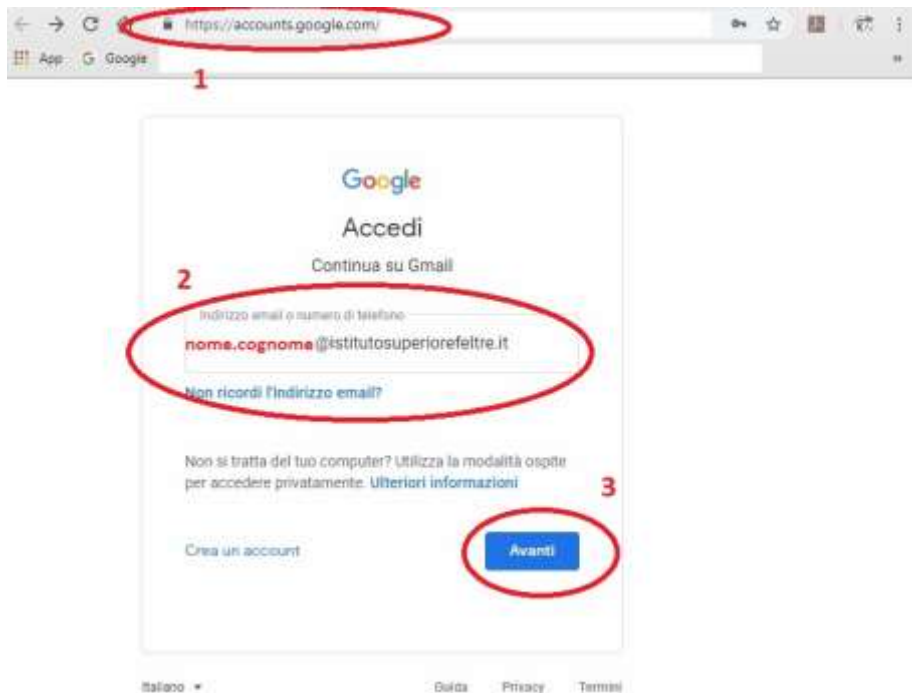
https://accounts.google.com/

App Google

1

Google

Accedi

Continua su Gmail

2

Indirizzo email o numero di telefono

nome.cognome@istitutosuperiorefeltre.it

Non ricordi l'indirizzo email?

Non si tratta del tuo computer? Utilizza la modalità ospite per accedere privatamente. Ulteriori informazioni

3

Crea un account

Avanti

Italiano

Guida Privacy Termini